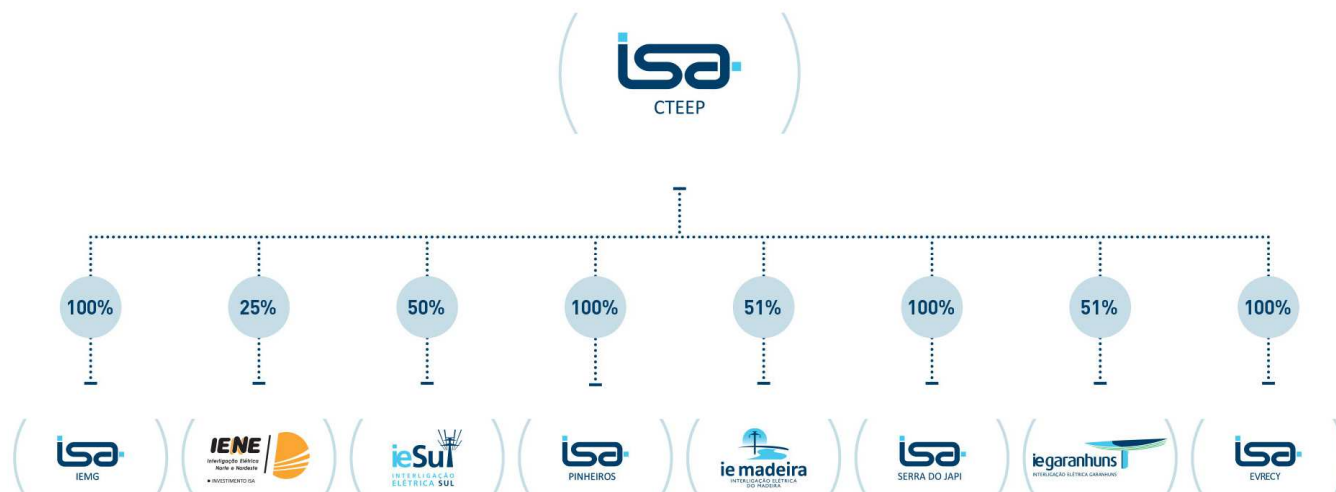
isa
CTEEP

100%
25%
50%
100%
51%
100%
51%
100%

isa
IEMG

IENE
Interligação Elétrica Norte e Nordeste
INVESTIMENTO ISA

ieSul
INTERLIGAÇÃO ELÉTRICA SUL

isa
PINHEIROS

ie madeira
INTERLIGAÇÃO ELÉTRICA DO MADEIRA

isa
SERRA DO JAPI

iegaranhuns
INTERLIGAÇÃO ELÉTRICA GARANHUNS

isa
EVRECY